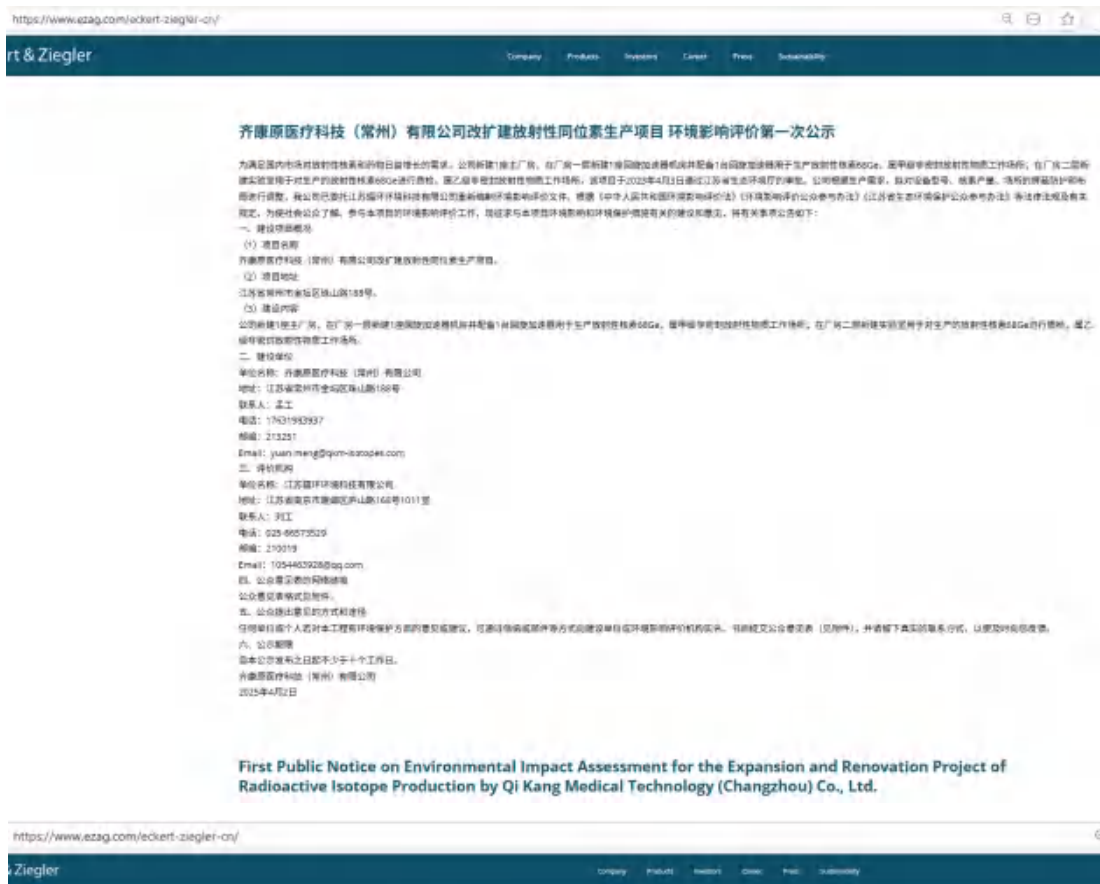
https://www.ezag.com/eckert-ziegler-cn/

rt & Ziegler

Company Products Investors Career Press Sustainability

齐康原医疗科技（常州）有限公司改扩建放射性同位素生产项目 环境影响评价第一次公示

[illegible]

一、建设项目概况

（1）项目名称

齐康原医疗科技（常州）有限公司改扩建放射性同位素生产项目。

（2）项目地址

江苏省常州市金坛区珠山路188号。

（3）建设内容

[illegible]

二、建设单位

单位名称：齐康原医疗科技（常州）有限公司

地址：江苏省常州市金坛区珠山路188号

联系人：孟工

电话：17631993937

邮编：213251

Email：yuan.meng@qkm-isotopes.com

三、评价机构

单位名称：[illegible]

地址：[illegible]

联系人：刘工

电话：025-86573529

邮编：210019

Email：1054463928@qq.com

四、公众意见表的网络链接

公众意见表填写见附件。

五、公众提出意见的方式和途径

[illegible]

六、公示期限

自本公示发布之日起不少于十个工作日。

齐康原医疗科技（常州）有限公司

2025年4月2日

First Public Notice on Environmental Impact Assessment for the Expansion and Renovation Project of Radioactive Isotope Production by Qi Kang Medical Technology (Changzhou) Co., Ltd.

https://www.ezag.com/eckert-ziegler-cn/

Ziegler

Company Products Investors Career Press Sustainability